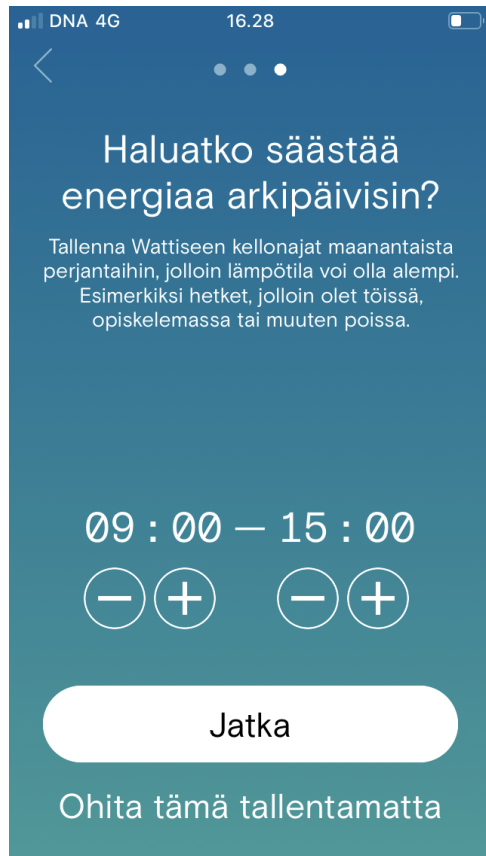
DNA 4G 16.28

Haluatko säästää energiaa arkipäivisin?

Tallenna Wattiseen kellonajat maanantaista perjantaihin, jolloin lämpötila voi olla alempi. Esimerkiksi hetket, jolloin olet töissä, opiskelemassa tai muuten poissa.

09 : 00 — 15 : 00

Jatka

Ohita tämä tallentamatta